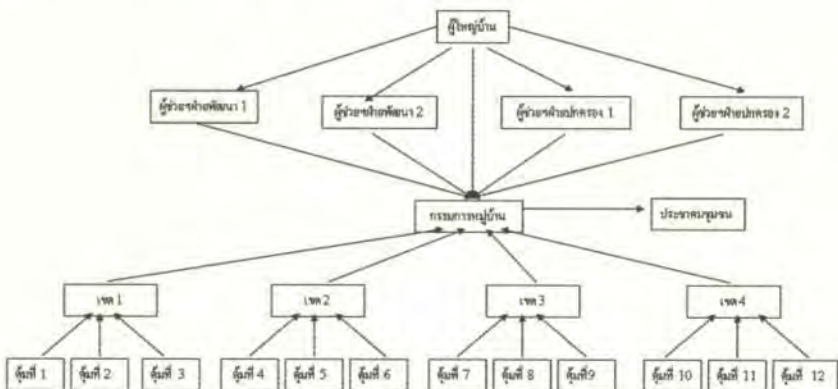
ผู้ใหญ่บ้าน

ผู้ช่วยฯฝ่ายพัฒนา 1

ผู้ช่วยฯฝ่ายพัฒนา 2

ผู้ช่วยฯฝ่ายปกครอง 1

ผู้ช่วยฯฝ่ายปกครอง 2

กรรมการหมู่บ้าน

ประชาคมชุมชน

เขต 1

เขต 2

เขต 3

เขต 4

คุ้มที่ 1

คุ้มที่ 2

คุ้มที่ 3

คุ้มที่ 4

คุ้มที่ 5

คุ้มที่ 6

คุ้มที่ 7

คุ้มที่ 8

คุ้มที่9

คุ้มที่ 10

คุ้มที่ 11

คุ้มที่ 12